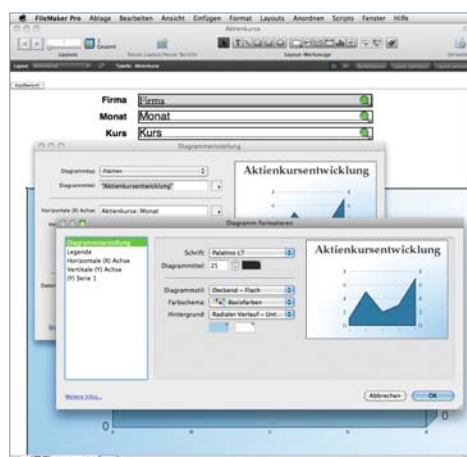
FileMaker Pro Ablage Bearbeiten Ansicht Einfügen Format Layouts Anordnen Scripts Fenster Hilfe

Aktienkurse

Gesamt

Layouts

Neues Layout/Neuer Bericht

Layout-Werkzeuge

Layout: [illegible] Tabelle: Aktienkurse

Kopfbereich

Firma Firma

Monat Monat

Kurs Kurs

Diagrammeinstellung

Diagrammtyp: Flächen

Diagrammtitel: "Aktienkursentwicklung"

Horizontale (X) Achse: Aktienkurse::Monat

Aktienkursentwicklung

Diagramm formatieren

Diagrammdarstellung
Legende
Horizontale (X) Achse
Vertikale (Y) Achse
(Y) Serie 1

Schrift: Palatino LT

Diagrammtitel: 25

Diagrammstil: Deckend – Flach

Farbschema: Basisfarben

Hintergrund: Radialer Verlauf – Unt...

Aktienkursentwicklung

Weitere Infos...

Abbrechen OK

0

0